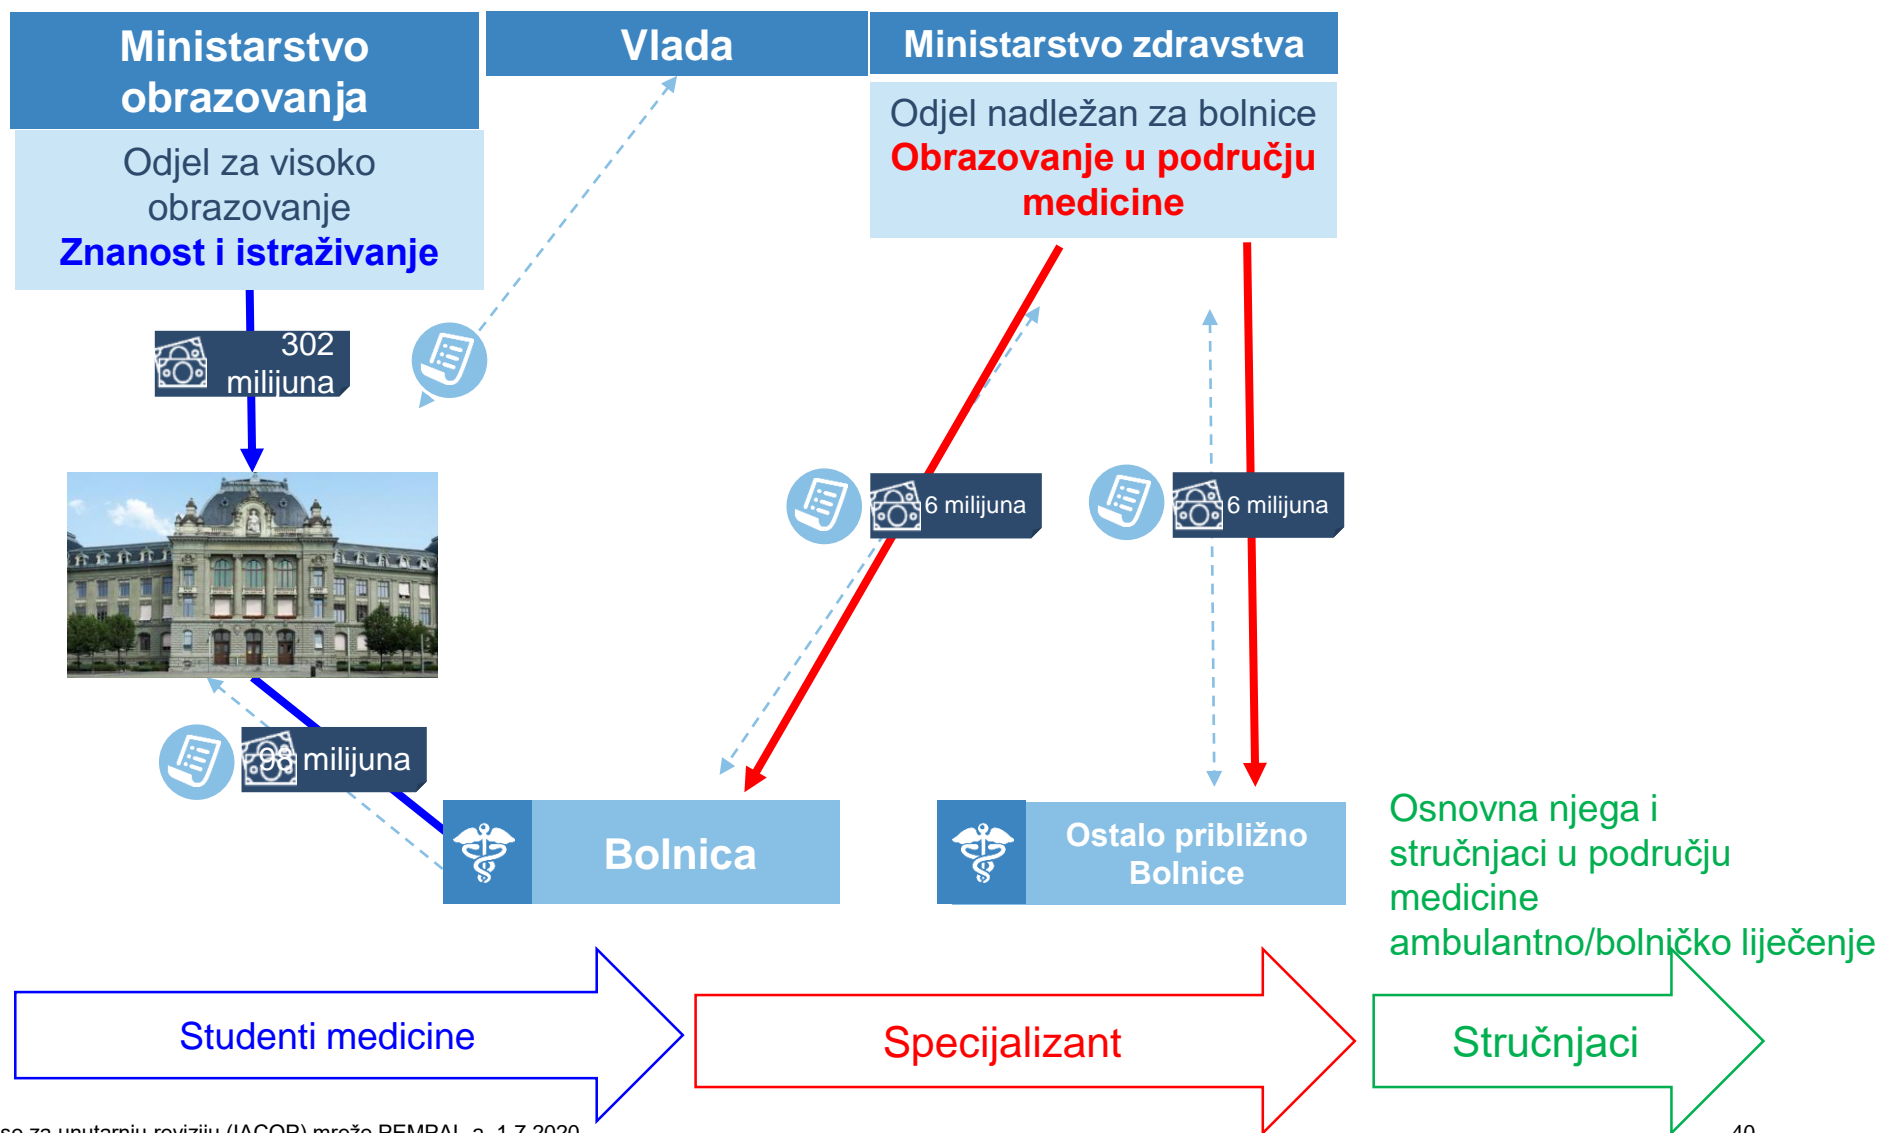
Ministarstvo obrazovanja

Vlada

Ministarstvo zdravstva

Odjel za visoko obrazovanje
Znanost i istraživanje

Odjel nadležan za bolnice
Obrazovanje u području medicine

302 milijuna

6 milijuna

6 milijuna

98 milijuna

Bolnica

Ostalo približno Bolnice

Osnovna njega i stručnjaci u području medicine ambulantno/bolničko liječenje

Studenti medicine

Specijalizant

Stručnjaci

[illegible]se za unutarnju reviziju (IACOP) mreže PEMPAL, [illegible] 1.7.2020.

40